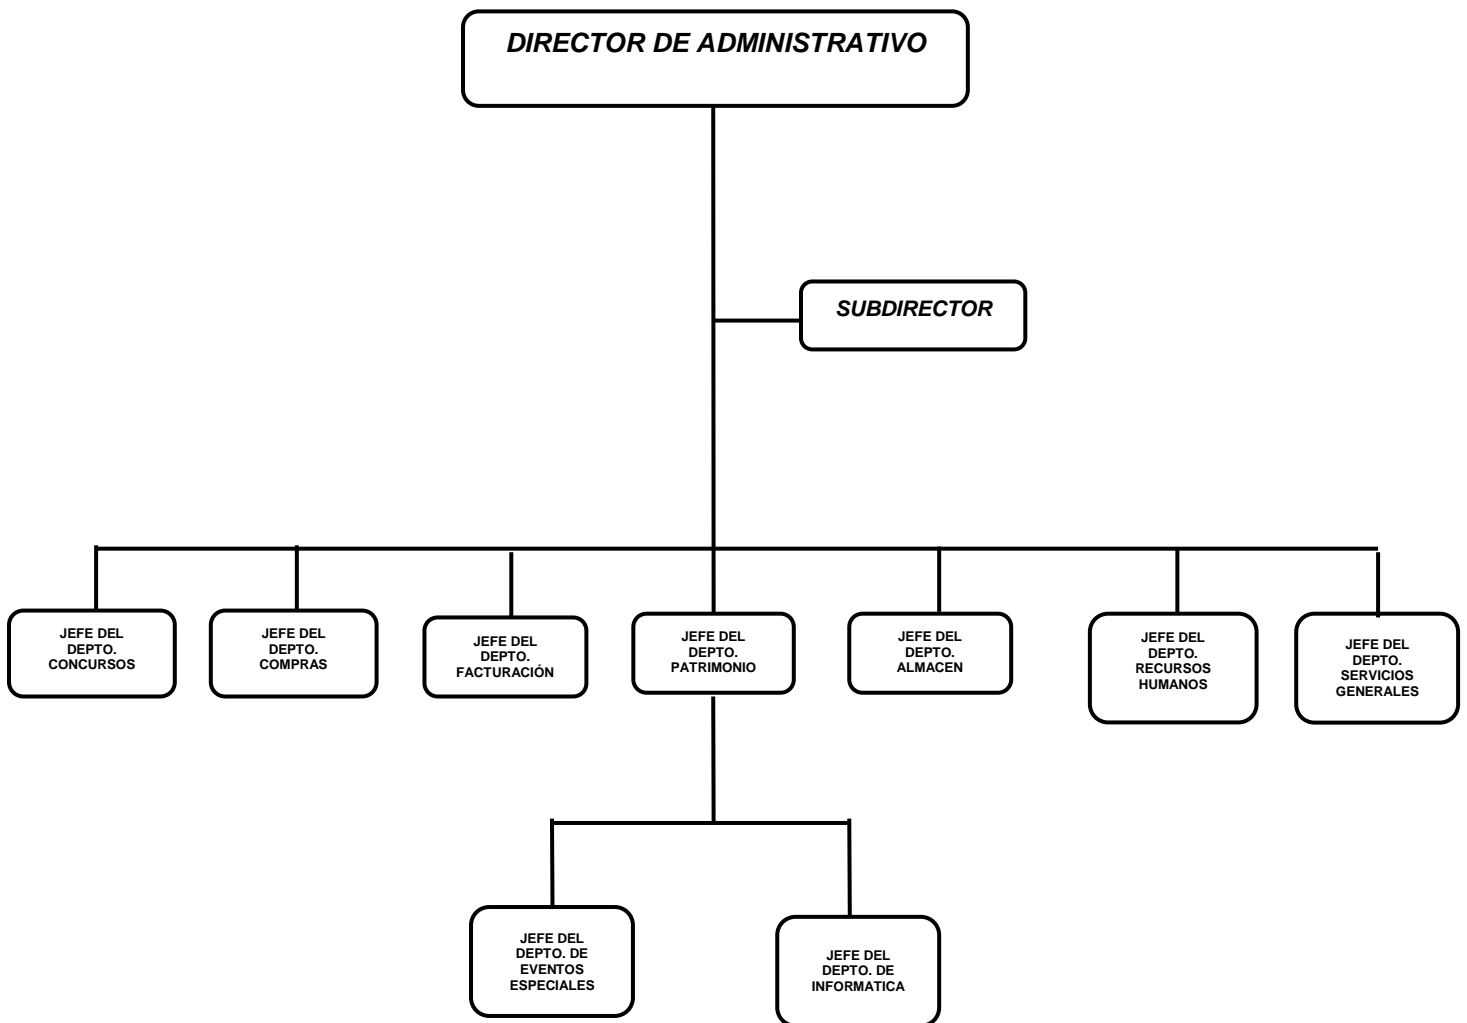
DIRECTOR DE ADMINISTRATIVO

SUBDIRECTOR

JEFE DEL DEPTO. CONCURSOS

JEFE DEL DEPTO. COMPRAS

JEFE DEL DEPTO. FACTURACIÓN

JEFE DEL DEPTO. PATRIMONIO

JEFE DEL DEPTO. ALMACEN

JEFE DEL DEPTO. RECURSOS HUMANOS

JEFE DEL DEPTO. SERVICIOS GENERALES

JEFE DEL DEPTO. DE EVENTOS ESPECIALES

JEFE DEL DEPTO. DE INFORMATICA